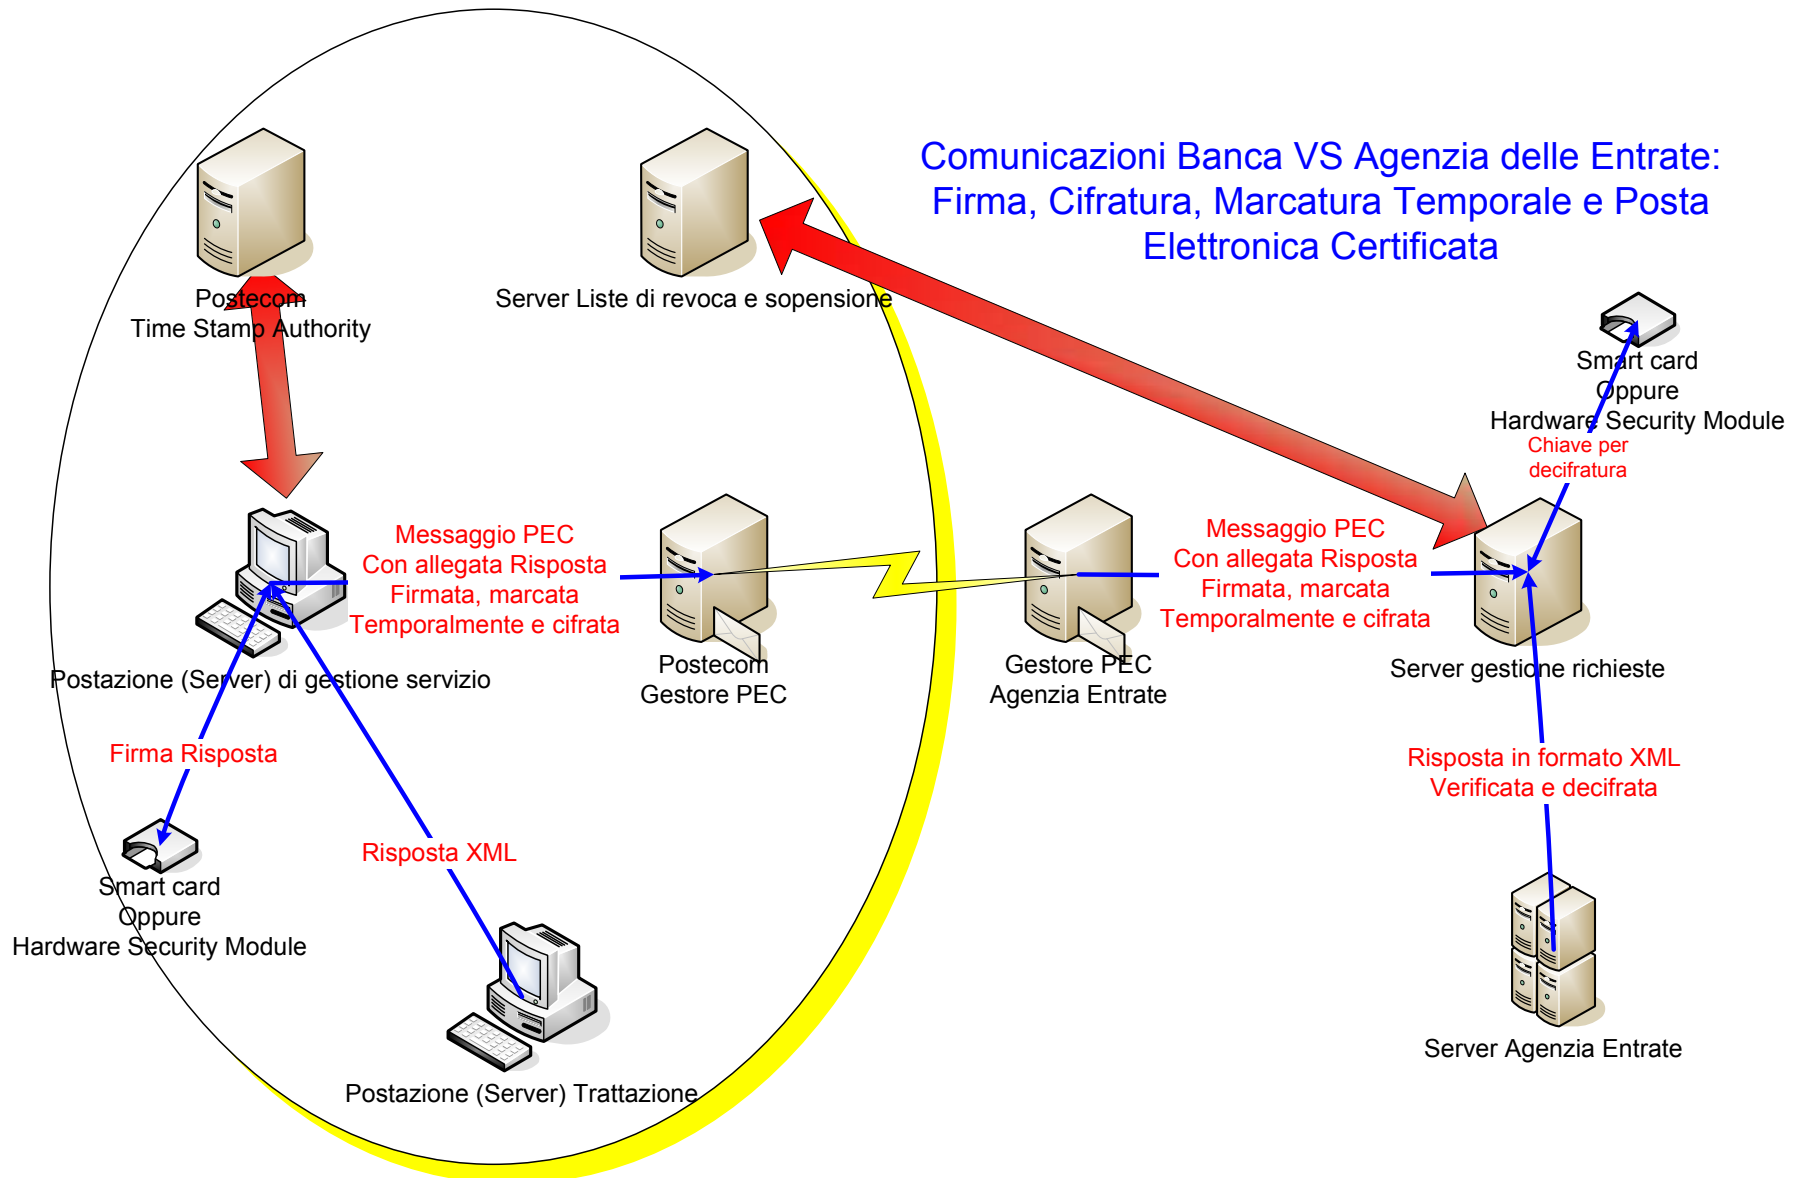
Comunicazioni Banca VS Agenzia delle Entrate: Firma, Cifratura, Marcatura Temporale e Posta Elettronica Certificata

Postecom
Time Stamp Authority

Server Liste di revoca e sopensione

Smart card
Oppure
Hardware Security Module

Chiave per decifratura

Messaggio PEC
Con allegata Risposta
Firmata, marcata
Temporalmente e cifrata

Messaggio PEC
Con allegata Risposta
Firmata, marcata
Temporalmente e cifrata

Postazione (Server) di gestione servizio

Postecom
Gestore PEC

Gestore PEC
Agenzia Entrate

Server gestione richieste

Firma Risposta

Risposta in formato XML
Verificata e decifrata

Risposta XML

Smart card
Oppure
Hardware Security Module

Server Agenzia Entrate

Postazione (Server) Trattazione